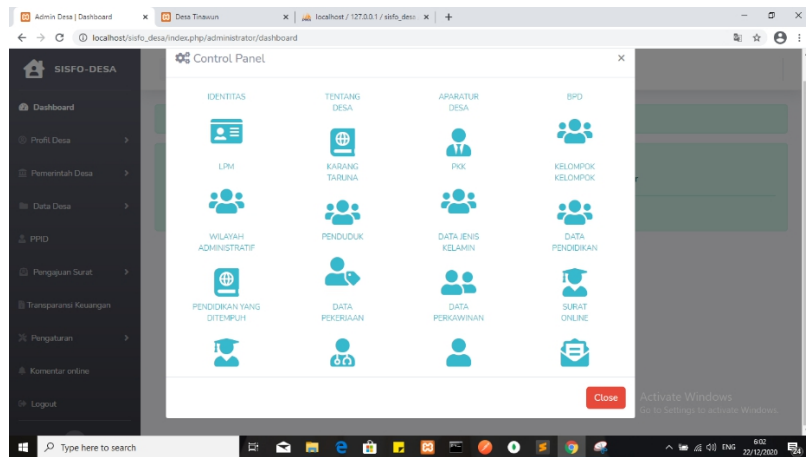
Admin Desa | Dashboard ×
Desa Tinawun ×
localhost / 127.0.0.1 / sisfo_desa ×
+

localhost/sisfo_desa/index.php/administrator/dashboard

SISFO-DESA

Dashboard
Profil Desa
Pemerintah Desa
Data Desa
PPID
Pengajuan Surat
Transparansi Keuangan
Pengaturan
Komentar online
Logout

Control Panel ×

IDENTITAS
TENTANG DESA
APARATUR DESA
BPD
LPM
KARANG TARUNA
PKK
KELOMPOK KELOMPOK
WILAYAH ADMINISTRATIF
PENDUDUK
DATA JENIS KELAMIN
DATA PENDIDIKAN
PENDIDIKAN YANG DITEMPUH
DATA PEKERJAAN
DATA PERKAWINAN
SURAT ONLINE

Close

Activate Windows
Go to Settings to activate Windows.

Type here to search
ENG
6:02
22/12/2020
24